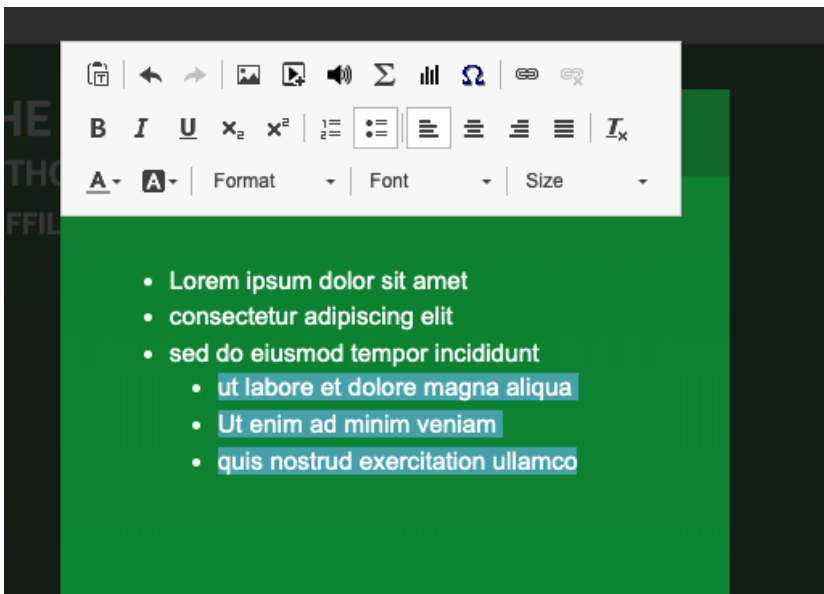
B I U $x_2$ $x^2$

Format Font Size

HE
THO
FFIL

- Lorem ipsum dolor sit amet
- consectetur adipiscing elit
- sed do eiusmod tempor incididunt
  - ut labore et dolore magna aliqua
  - Ut enim ad minim veniam
  - quis nostrud exercitation ullamco